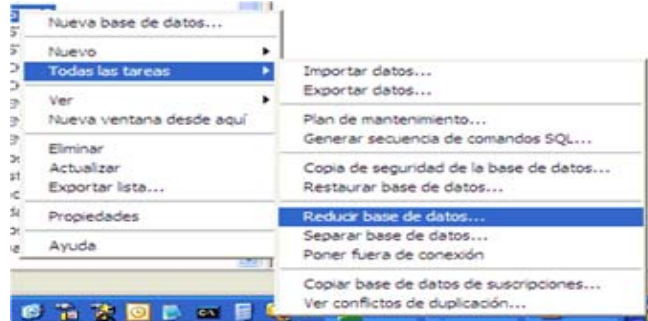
Nueva base de datos...
Nuevo
Todas las tareas
Ver
Nueva ventana desde aquí
Eliminar
Actualizar
Exportar lista...
Propiedades
Ayuda

Importar datos...
Exportar datos...
Plan de mantenimiento...
Generar secuencia de comandos SQL...
Copia de seguridad de la base de datos...
Restaurar base de datos...
Reducir base de datos...
Separar base de datos...
Poner fuera de conexión
Copiar base de datos de suscripciones...
Ver conflictos de duplicación...